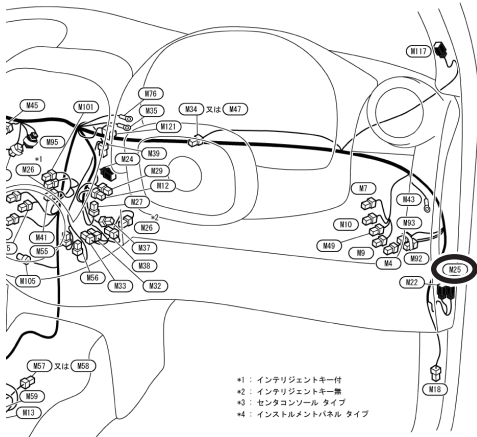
M117
M45
M101
M76
M35
M34 又は M47
M95
M121
*1
M26
M24
M39
M29
M12
M7
M43
M27
*2
M26
M10
M93
M41
M37
M49
M9
M4
M92
M55
M38
M25
M105
M56
M33
M32
M22
5
M57 又は M58
M59
M13
M18
*1：インテリジェントキー付
*2：インテリジェントキー無
*3：センタコンソール タイプ
*4：インストルメントパネル タイプ